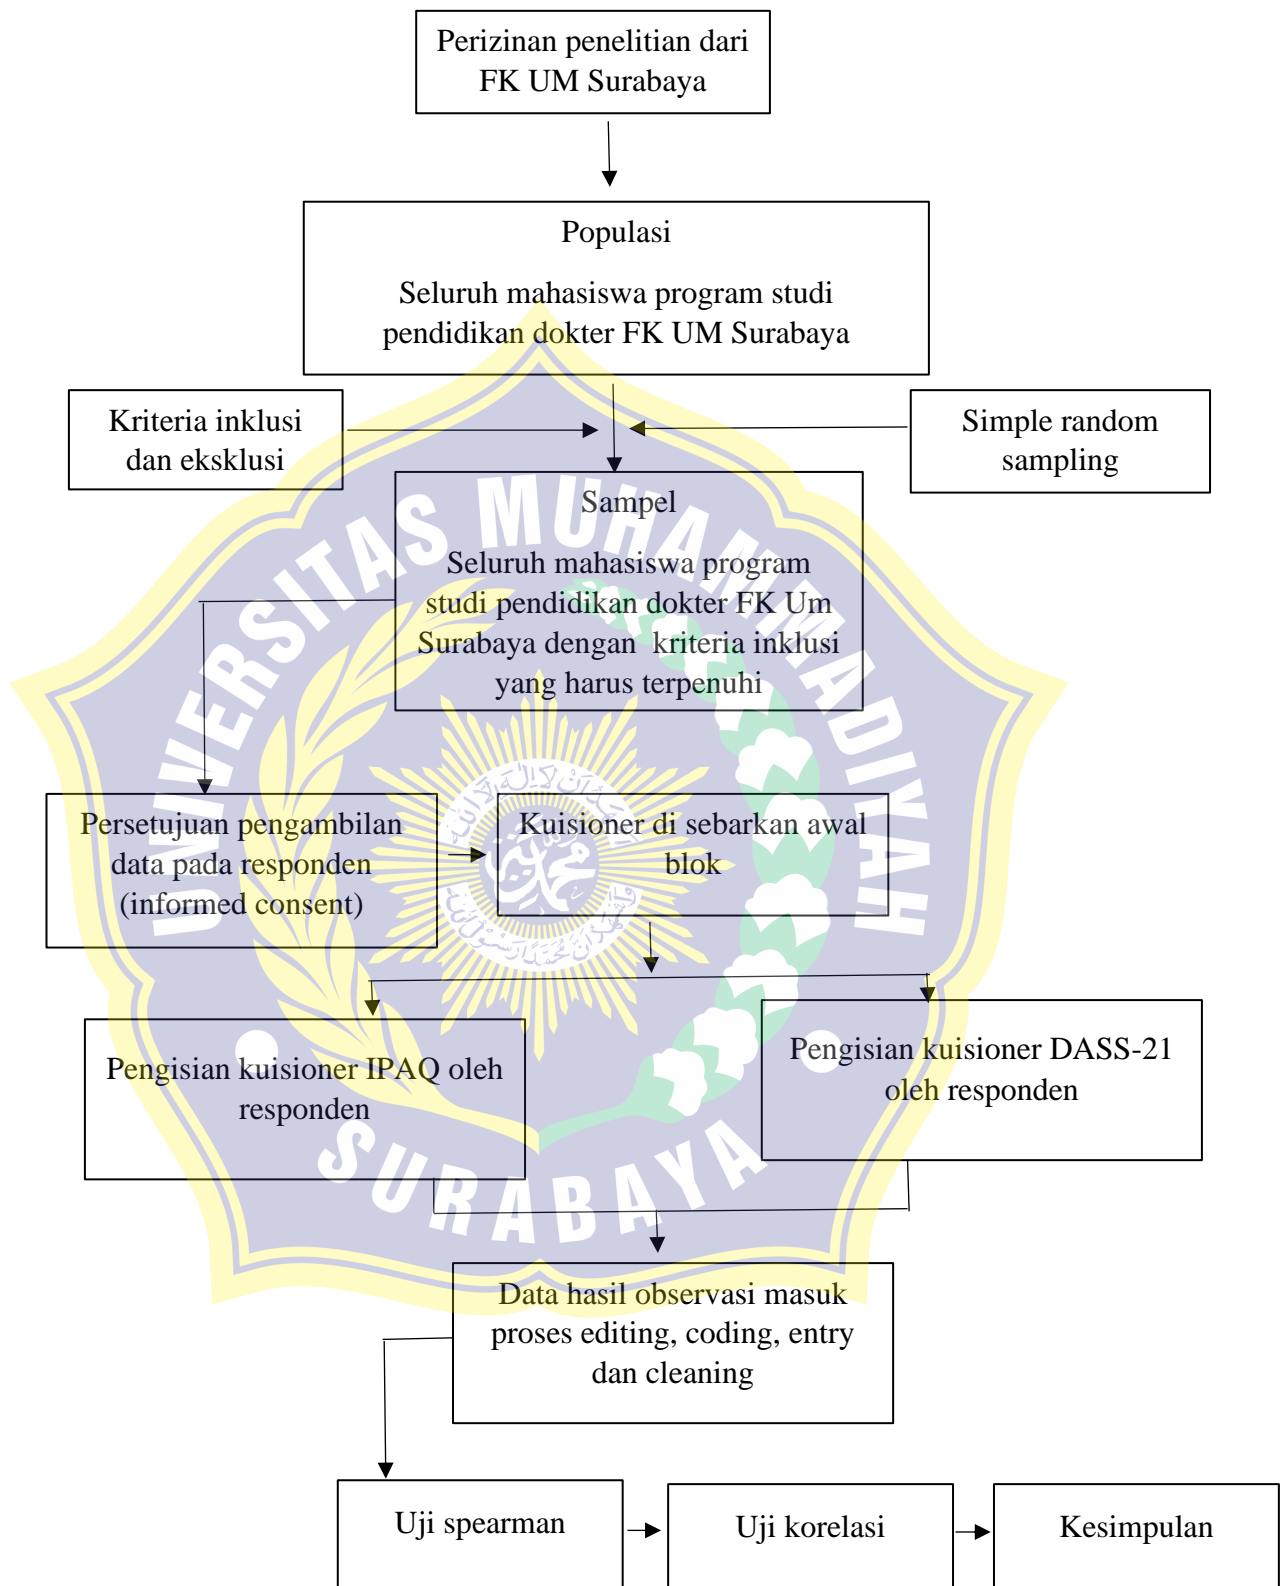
Perizinan penelitian dari FK UM Surabaya

Populasi

Seluruh mahasiswa program studi pendidikan dokter FK UM Surabaya

Kriteria inklusi dan eksklusi

Simple random sampling

Sampel

Seluruh mahasiswa program studi pendidikan dokter FK Um Surabaya dengan kriteria inklusi yang harus terpenuhi

Persetujuan pengambilan data pada responden (informed consent)

Kuisioner di sebarkan awal blok

Pengisian kuisioner IPAQ oleh responden

Pengisian kuisioner DASS-21 oleh responden

Data hasil observasi masuk proses editing, coding, entry dan cleaning

Uji spearman

Uji korelasi

Kesimpulan

UNIVERSITAS MUHAMMADIYAH SURABAYA